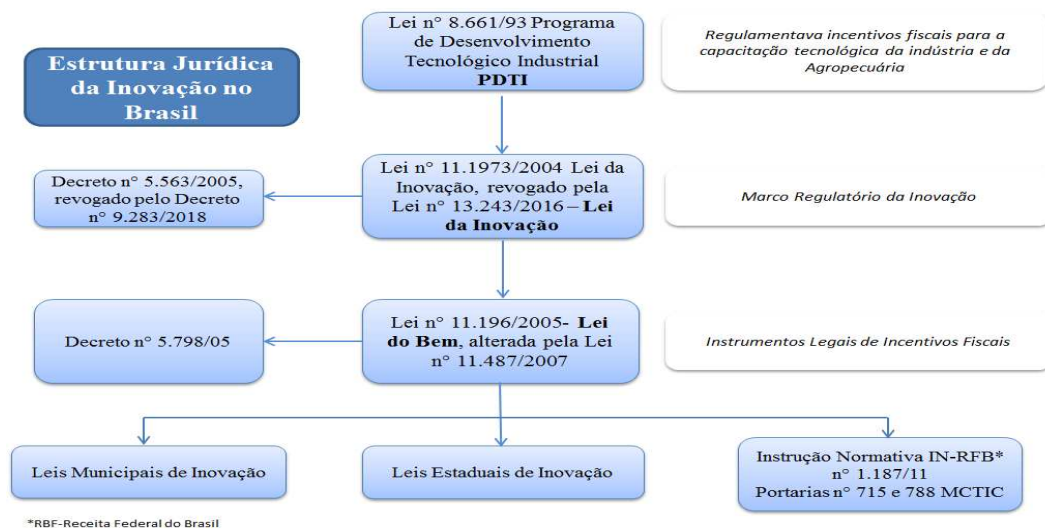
Estrutura Jurídica da Inovação no Brasil

Lei n° 8.661/93 Programa de Desenvolvimento Tecnológico Industrial **PDTI**

Regulamentava incentivos fiscais para a capacitação tecnológica da indústria e da Agropecuária

Decreto n° 5.563/2005, revogado pelo Decreto n° 9.283/2018

Lei n° 11.1973/2004 Lei da Inovação, revogado pela Lei n° 13.243/2016 – **Lei da Inovação**

Marco Regulatório da Inovação

Decreto n° 5.798/05

Lei n° 11.196/2005- **Lei do Bem**, alterada pela Lei n° 11.487/2007

Instrumentos Legais de Incentivos Fiscais

Leis Municipais de Inovação

Leis Estaduais de Inovação

Instrução Normativa IN-RFB* n° 1.187/11 Portarias n° 715 e 788 MCTIC

*RBF-Receita Federal do Brasil